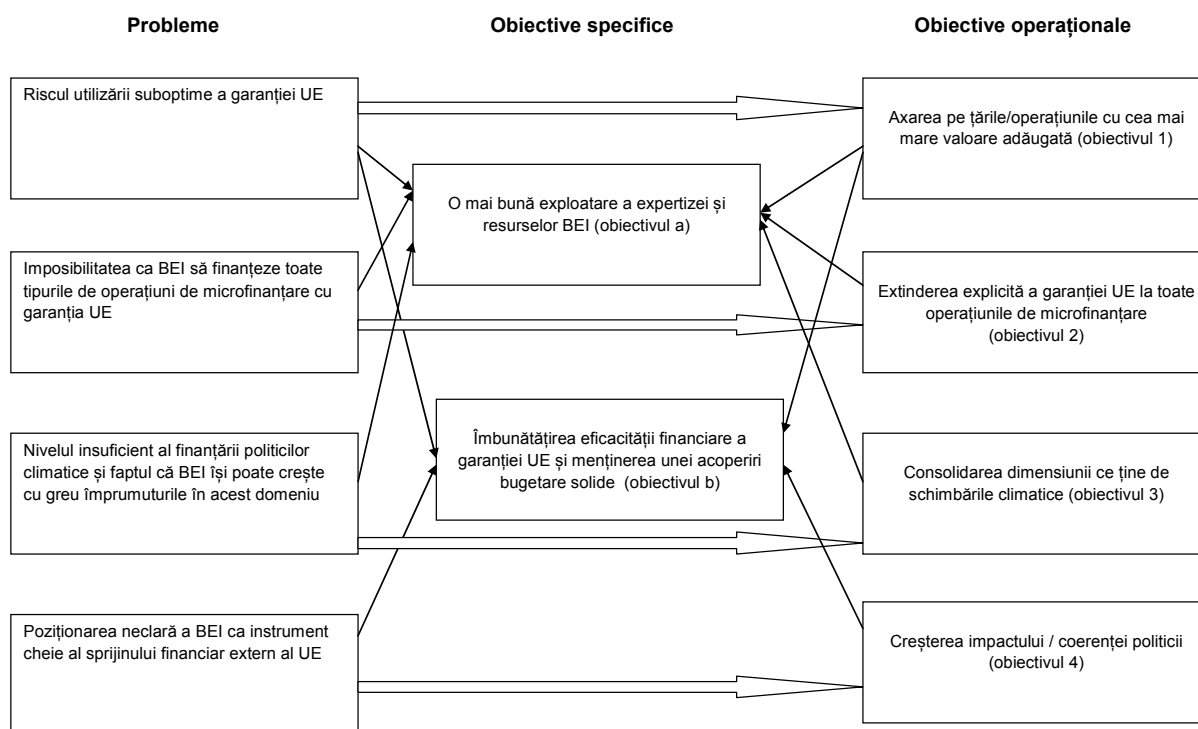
Probleme

Riscul utilizării suboptime a garanției UE

Imposibilitatea ca BEI să finanțeze toate tipurile de operațiuni de microfinanțare cu garanția UE

Nivelul insuficient al finanțării politicilor climatice și faptul că BEI își poate crește cu greu împrumuturile în acest domeniu

Poziționarea neclară a BEI ca instrument cheie al sprijinului financiar extern al UE

Obiective specifice

O mai bună exploatare a expertizei și resurselor BEI (obiectivul a)

Îmbunătățirea eficacității financiare a garanției UE și menținerea unei acoperiri bugetare solide (obiectivul b)

Obiective operaționale

Axarea pe țările/operațiunile cu cea mai mare valoare adăugată (obiectivul 1)

Extinderea explicită a garanției UE la toate operațiunile de microfinanțare (obiectivul 2)

Consolidarea dimensiunii ce ține de schimbările climatice (obiectivul 3)

Creșterea impactului / coerenței politicii (obiectivul 4)